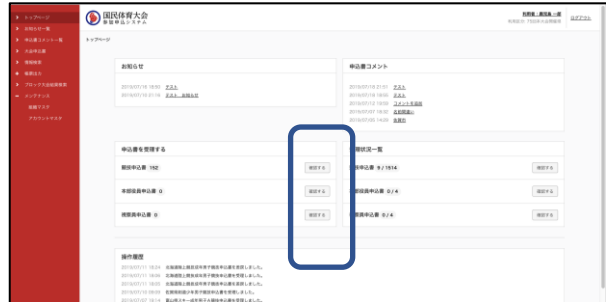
トップページ
お知らせ一覧
申込書コメント一覧
大会申込書
情報検索
帳票出力
ブロック大会結果集
システム管理
種別マスタ
アカウントマスタ

国民体育大会
参加申込システム

トップページ

ログアウト

お知らせ
2016/01/16 18:00 テスト
2016/01/16 17:19 テスト お知らせ

申込書コメント
2016/01/14 21:51 テスト
2016/01/18 18:00 テスト
2016/01/12 18:08 コメントを追加
2016/01/07 14:02 追加確認
2016/02/05 14:09 各県別

申込書を管理する
競技申込書 162 確認する
本部役員申込書 0 確認する
視察員申込書 0 確認する

状況一覧
申込書 0 / 1514 確認する
申込書 0 / 4 確認する
申込書 0 / 4 確認する

操作履歴
2016/01/11 18:24 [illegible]
2016/01/11 18:03 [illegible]
2016/01/11 18:03 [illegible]
2016/01/11 18:03 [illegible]
2016/01/07 18:14 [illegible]